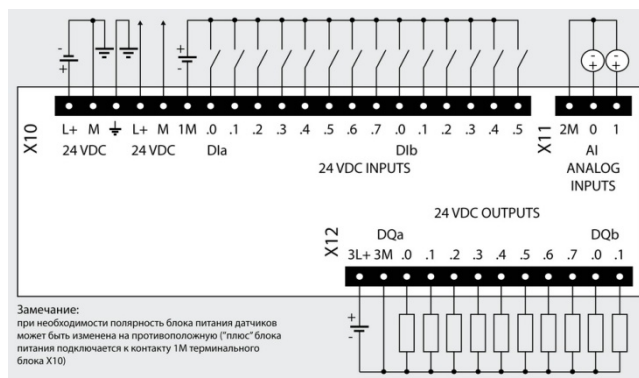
-
+

+
-

-
+

-
+

X10

L+ M ⏚ L+ M 1M .0 .1 .2 .3 .4 .5 .6 .7 .0 .1 .2 .3 .4 .5

24 VDC 24 VDC DIa DIb

24 VDC INPUTS

X11

2M 0 1

AI

ANALOG INPUTS

24 VDC OUTPUTS

X12

DQa DQb

3L+ 3M .0 .1 .2 .3 .4 .5 .6 .7 .0 .1

+
-

Замечание:
при необходимости полярность блока питания датчиков может быть изменена на противоположную ("плюс" блока питания подключается к контакту 1М терминального блока Х10)